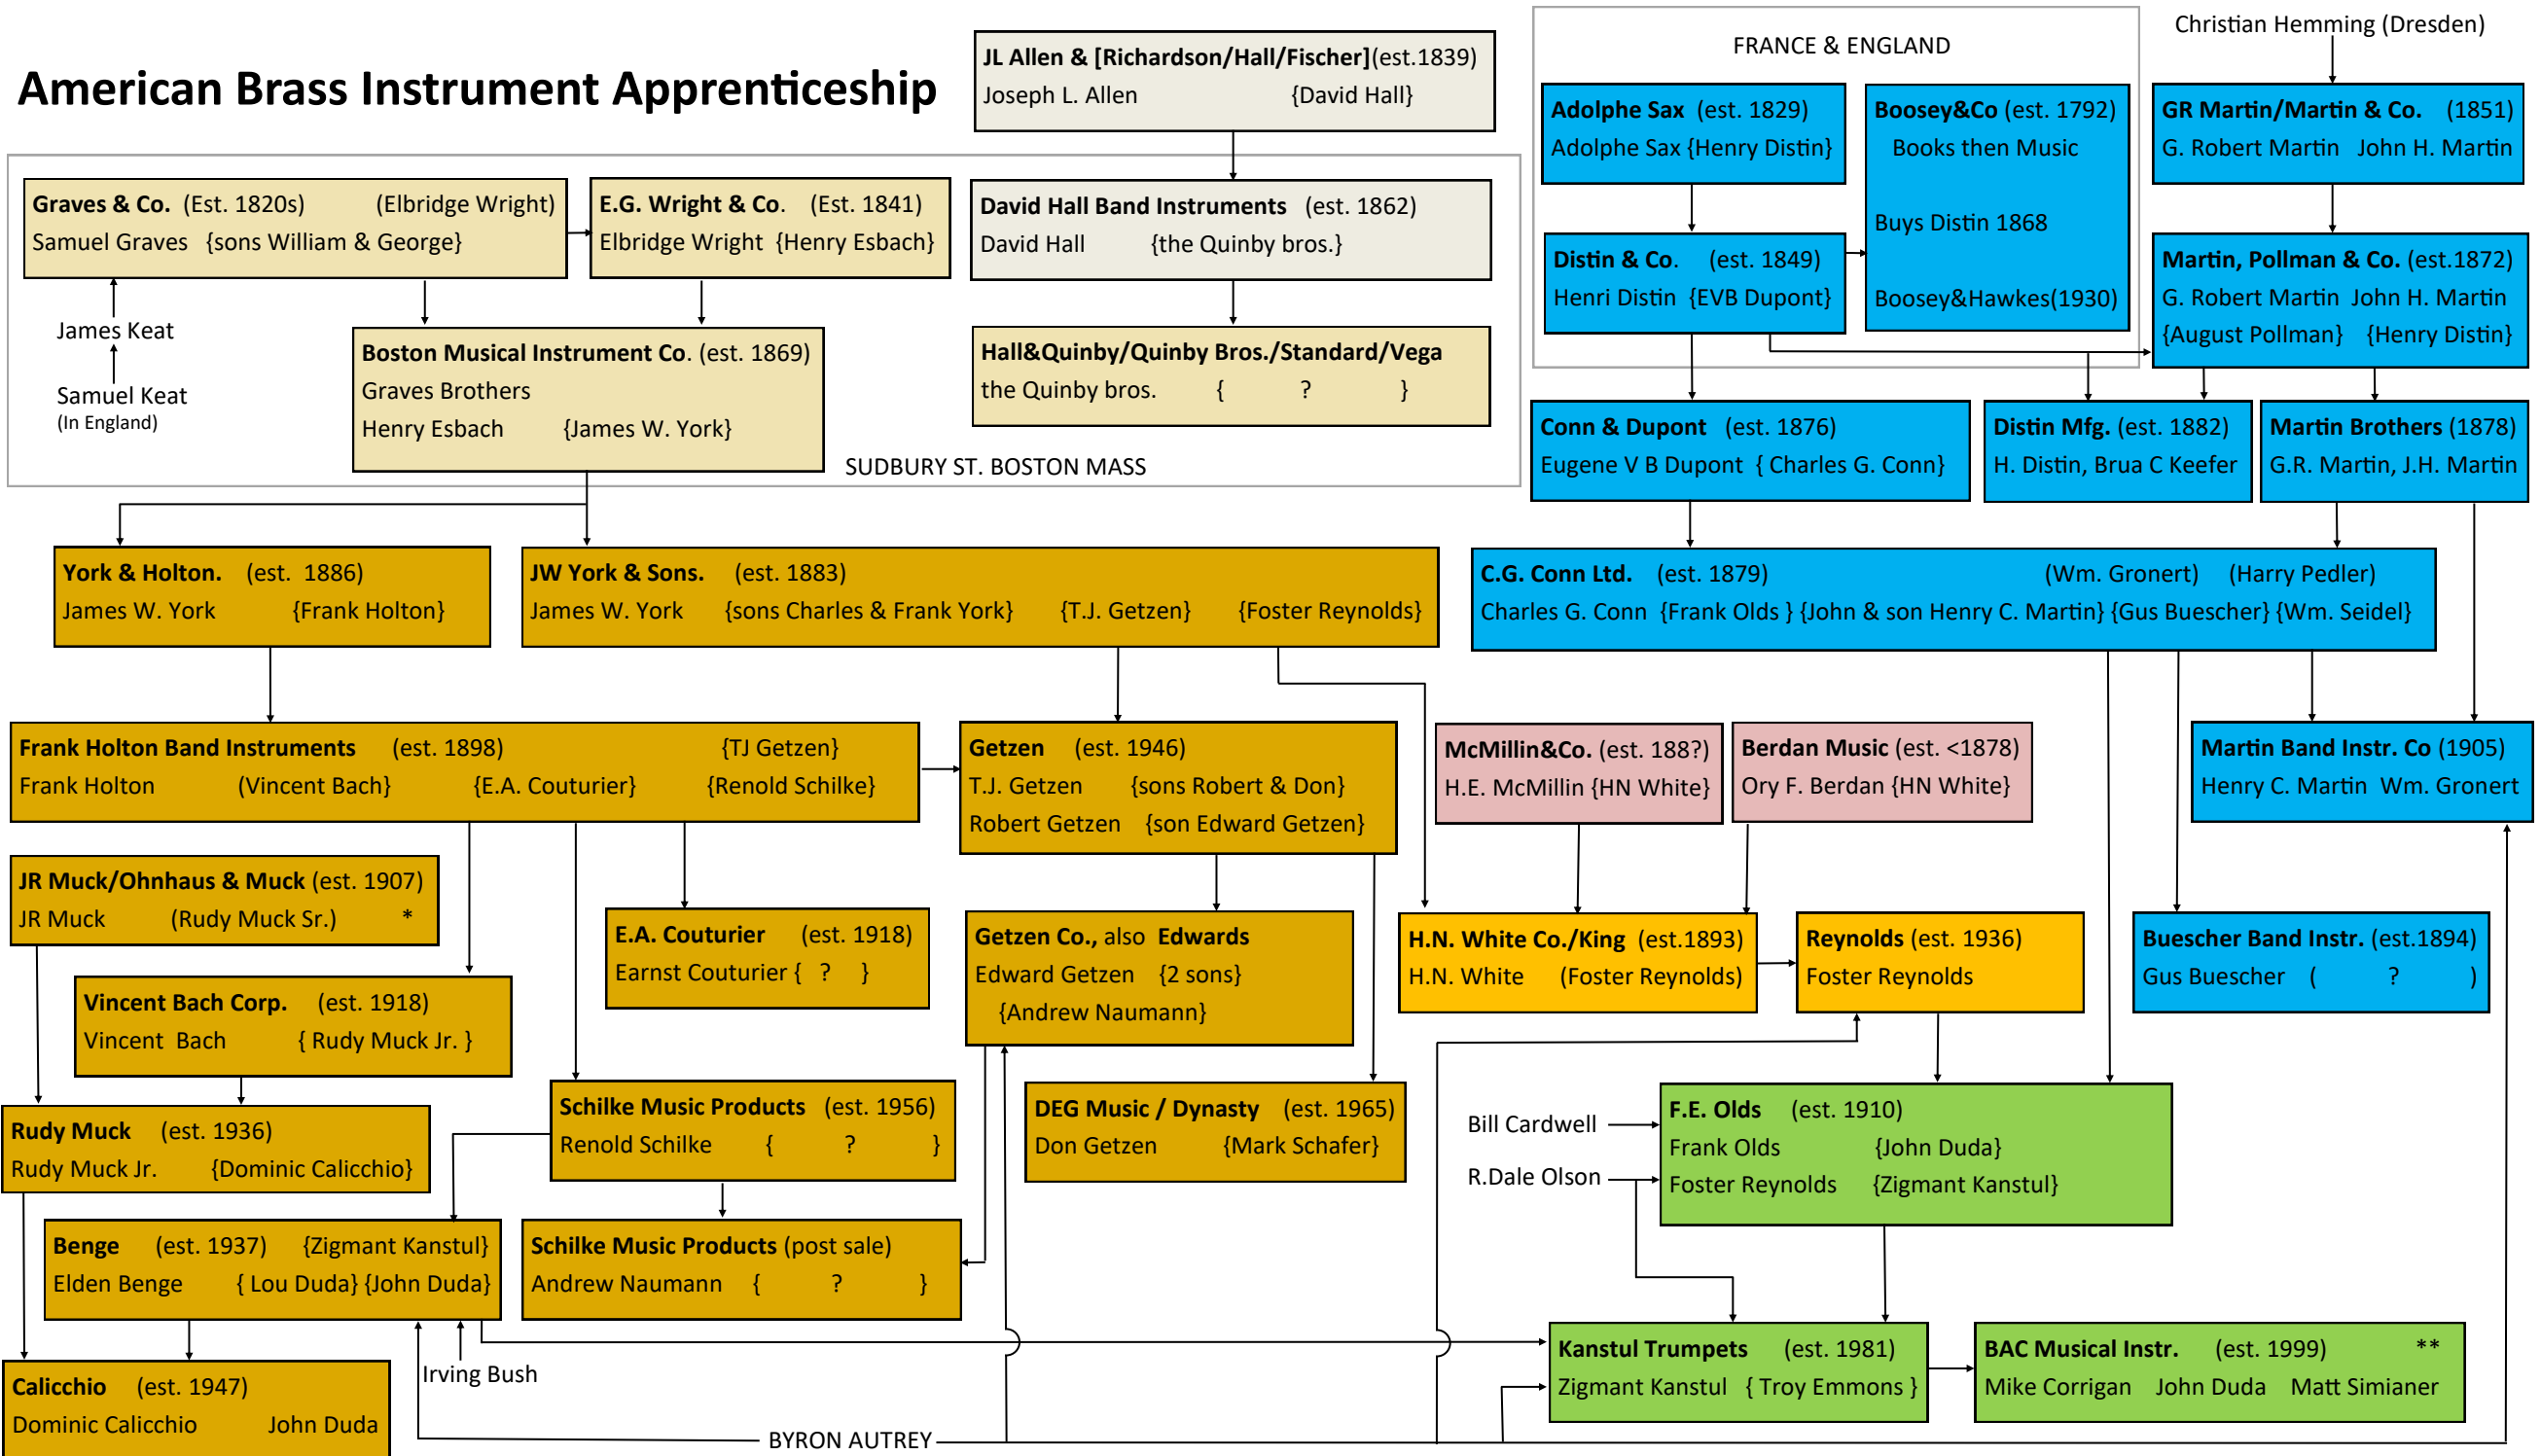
American Brass Instrument Apprenticeship

JL Allen & [Richardson/Hall/Fischer](est.1839)
Joseph L. Allen {David Hall}

FRANCE & ENGLAND

Adolphe Sax (est. 1829)
Adolphe Sax {Henry Distin}

Boosey&Co (est. 1792)
Books then Music
Buys Distin 1868
Boosey&Hawkes(1930)

Distin & Co. (est. 1849)
Henri Distin {EVB Dupont}

Christian Hemming (Dresden)

GR Martin/Martin & Co. (1851)
G. Robert Martin John H. Martin

Martin, Pollman & Co. (est.1872)
G. Robert Martin John H. Martin
{August Pollman} {Henry Distin}

Graves & Co. (Est. 1820s) (Elbridge Wright)
Samuel Graves {sons William & George}

E.G. Wright & Co. (Est. 1841)
Elbridge Wright {Henry Esbach}

David Hall Band Instruments (est. 1862)
David Hall {the Quinby bros.}

James Keat
Samuel Keat
(In England)

Boston Musical Instrument Co. (est. 1869)
Graves Brothers
Henry Esbach {James W. York}

Hall&Quinby/Quinby Bros./Standard/Vega
the Quinby bros. { ? }

SUDBURY ST. BOSTON MASS

Conn & Dupont (est. 1876)
Eugene V B Dupont { Charles G. Conn}

Distin Mfg. (est. 1882)
H. Distin, Brua C Keefer

Martin Brothers (1878)
G.R. Martin, J.H. Martin

York & Holton. (est. 1886)
James W. York {Frank Holton}

JW York & Sons. (est. 1883)
James W. York {sons Charles & Frank York} {T.J. Getzen} {Foster Reynolds}

C.G. Conn Ltd. (est. 1879) (Wm. Gronert) (Harry Pedler)
Charles G. Conn {Frank Olds } {John & son Henry C. Martin} {Gus Buescher} {Wm. Seidel}

Frank Holton Band Instruments (est. 1898) {TJ Getzen}
Frank Holton (Vincent Bach} {E.A. Couturier} {Renold Schilke}

Getzen (est. 1946)
T.J. Getzen {sons Robert & Don}
Robert Getzen {son Edward Getzen}

McMillin&Co. (est. 188?)
H.E. McMillin {HN White}

Berdan Music (est. <1878)
Ory F. Berdan {HN White}

Martin Band Instr. Co (1905)
Henry C. Martin Wm. Gronert

JR Muck/Ohnhaus & Muck (est. 1907)
JR Muck (Rudy Muck Sr.) *

E.A. Couturier (est. 1918)
Earnst Couturier { ? }

Getzen Co., also Edwards
Edward Getzen {2 sons}
{Andrew Naumann}

H.N. White Co./King (est.1893)
H.N. White (Foster Reynolds)

Reynolds (est. 1936)
Foster Reynolds

Buescher Band Instr. (est.1894)
Gus Buescher ( ? )

Vincent Bach Corp. (est. 1918)
Vincent Bach { Rudy Muck Jr. }

Schilke Music Products (est. 1956)
Renold Schilke { ? }

DEG Music / Dynasty (est. 1965)
Don Getzen {Mark Schafer}

Bill Cardwell
R.Dale Olson

F.E. Olds (est. 1910)
Frank Olds {John Duda}
Foster Reynolds {Zigmant Kanstul}

Rudy Muck (est. 1936)
Rudy Muck Jr. {Dominic Calicchio}

Benge (est. 1937) {Zigmant Kanstul}
Elden Benge { Lou Duda} {John Duda}

Schilke Music Products (post sale)
Andrew Naumann { ? }

Kanstul Trumpets (est. 1981)
Zigmant Kanstul { Troy Emmons }

BAC Musical Instr. (est. 1999) **
Mike Corrigan John Duda Matt Simianer

Calicchio (est. 1947)
Dominic Calicchio John Duda

Irving Bush

BYRON AUTREY